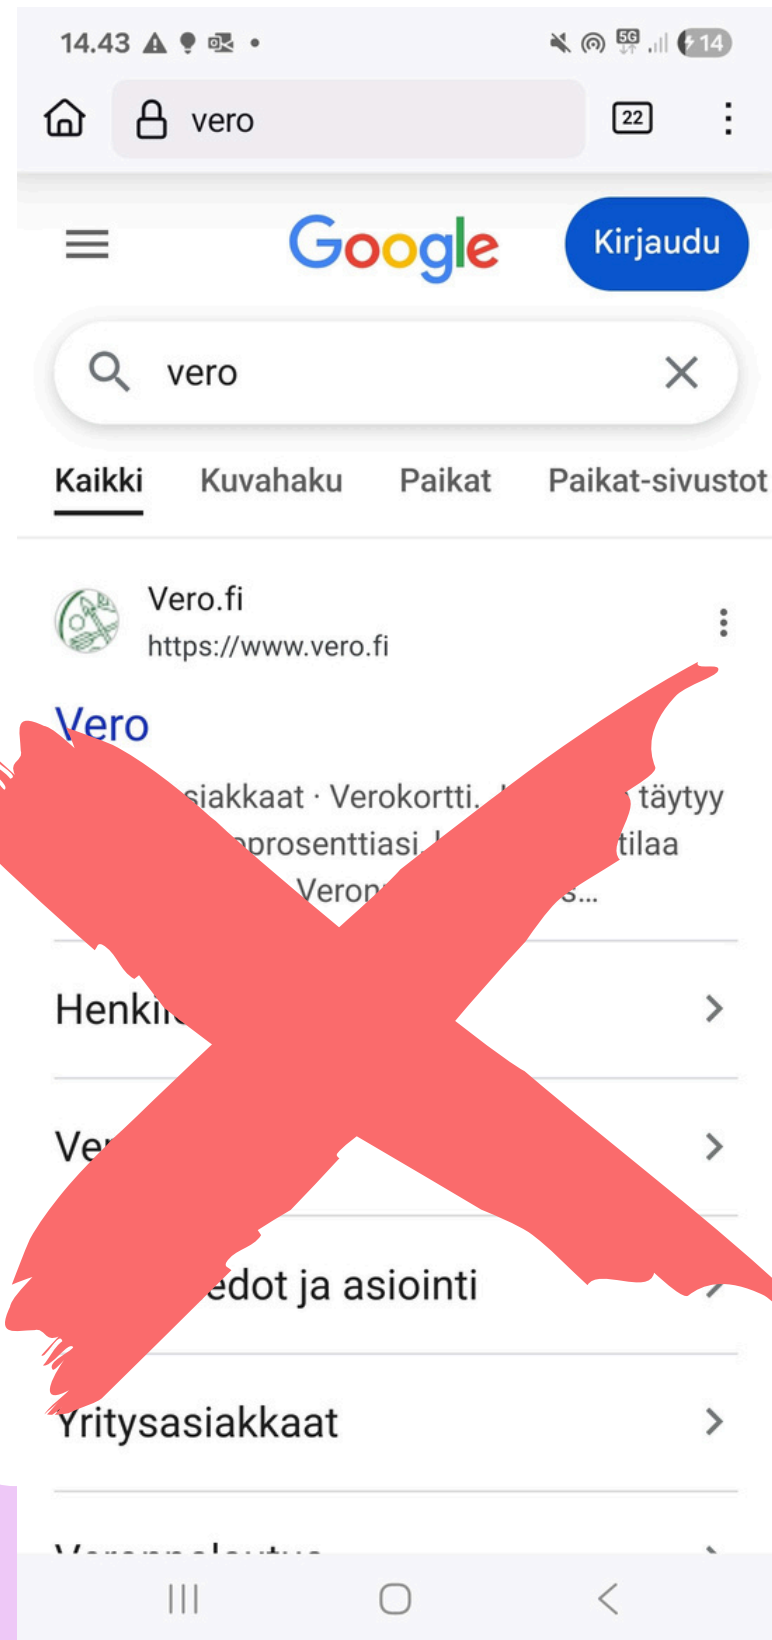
14.43

vero

22

Google

Kirjaudu

vero

Kaikki
Kuvahaku
Paikat
Paikat-sivustot

Vero.fi
https://www.vero.fi

Vero

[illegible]siakkaat · Verokortti. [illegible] täytyy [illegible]prosenttiasi. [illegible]tilaa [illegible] Veron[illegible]s...

Henki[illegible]

Ve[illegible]

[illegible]edot ja asiointi

Yritysasiakkaat

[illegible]